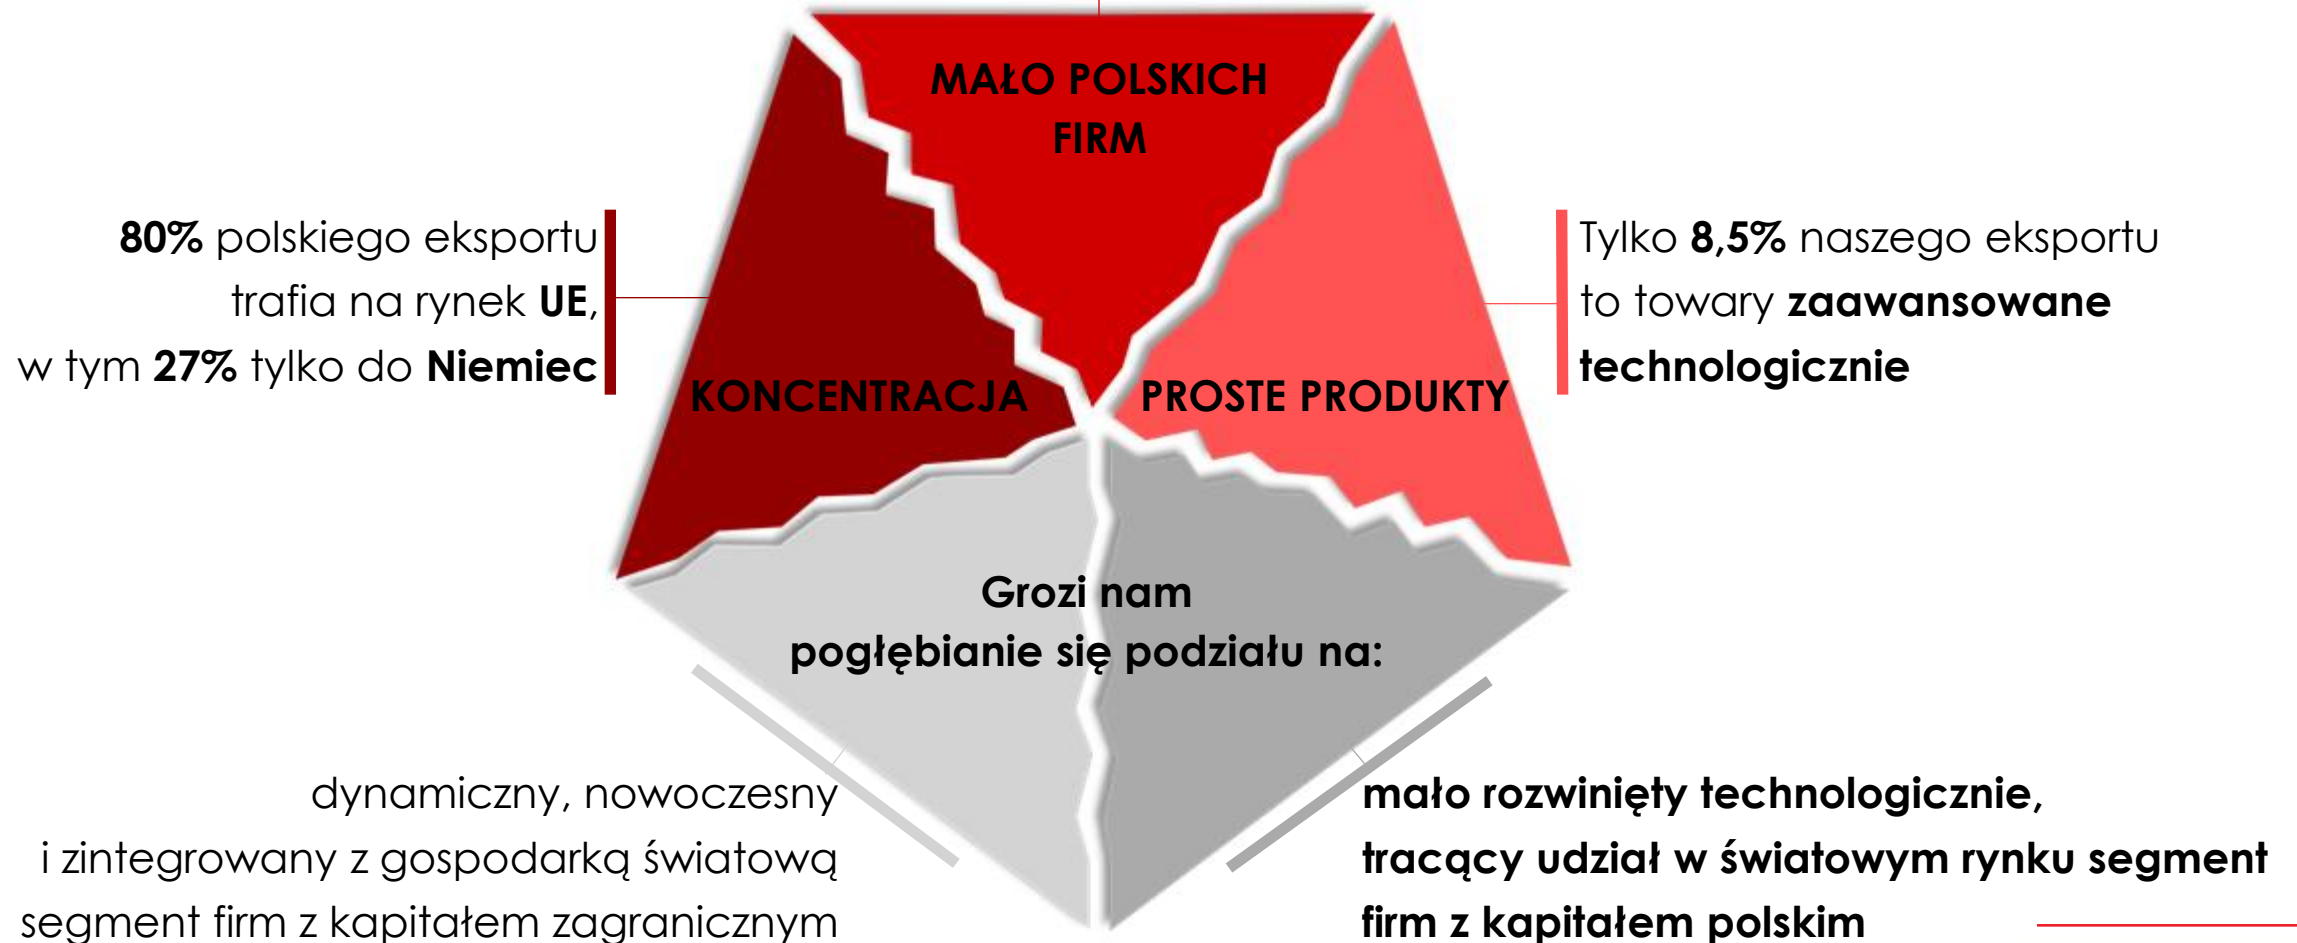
MAŁO POLSKICH FIRM

**80%** polskiego eksportu trafia na rynek **UE**, w tym **27%** tylko do **Niemiec**

KONCENTRACJA

PROSTE PRODUKTY

Tylko **8,5%** naszego eksportu to towary **zaawansowane technologicznie**

Grozi nam pogłębianie się podziału na:

dynamiczny, nowoczesny i zintegrowany z gospodarką światową segment firm z kapitałem zagranicznym

mało rozwinięty technologicznie, tracący udział w światowym rynku segment firm z kapitałem polskim